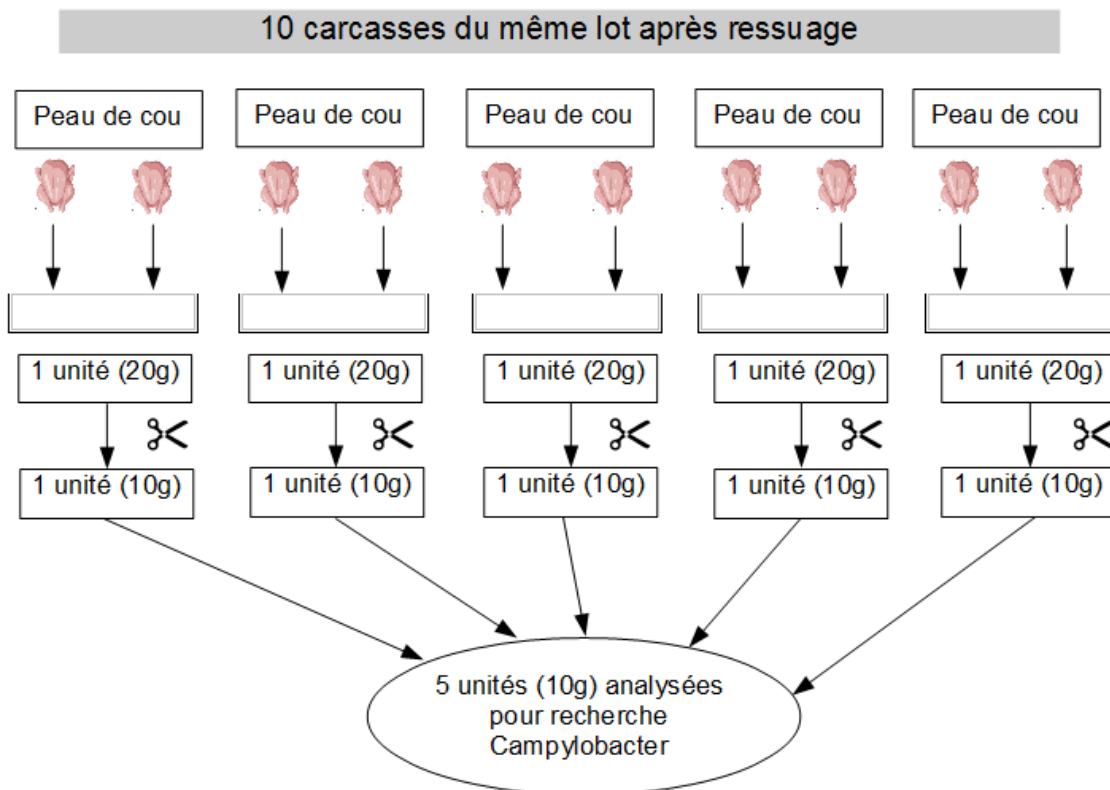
10 carcasses du même lot après ressuage

Peau de cou

Peau de cou

Peau de cou

Peau de cou

Peau de cou

1 unité (20g)

1 unité (20g)

1 unité (20g)

1 unité (20g)

1 unité (20g)

1 unité (10g)

1 unité (10g)

1 unité (10g)

1 unité (10g)

1 unité (10g)

5 unités (10g) analysées pour recherche Campylobacter